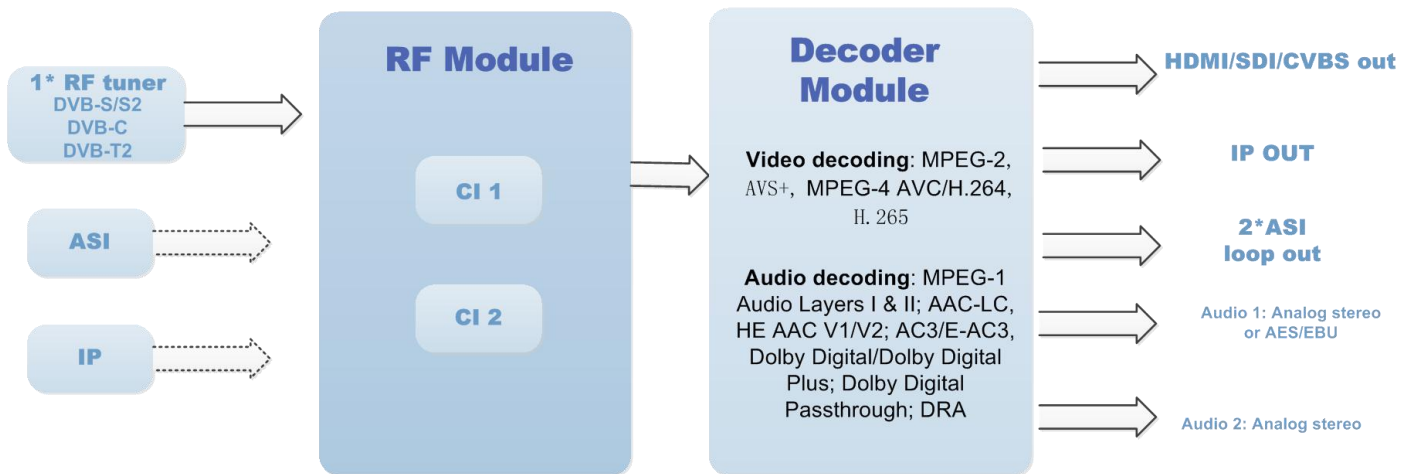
1* RF tuner
DVB-S/S2
DVB-C
DVB-T2

ASI

IP

RF Module

CI 1

CI 2

Decoder Module

Video decoding: MPEG-2, AVS+, MPEG-4 AVC/H.264, H.265

Audio decoding: MPEG-1 Audio Layers I & II; AAC-LC, HE AAC V1/V2; AC3/E-AC3, Dolby Digital/Dolby Digital Plus; Dolby Digital Passthrough; DRA

HDMI/SDI/CVBS out

IP OUT

2*ASI loop out

Audio 1: Analog stereo or AES/EBU

Audio 2: Analog stereo